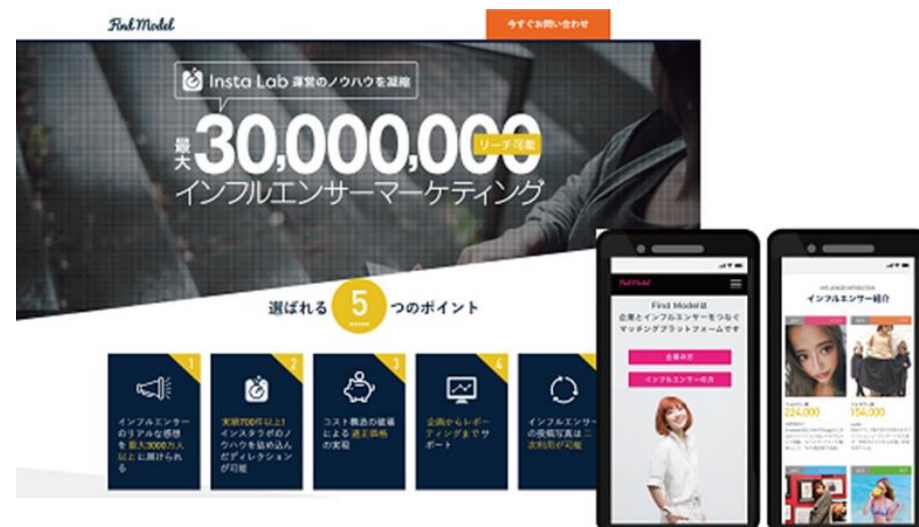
Find Model

今すぐお問い合わせ

Insta Lab 運営のノウハウを凝縮

最大 30,000,000 リーチ可能

インフルエンサーマーケティング

選ばれる 5 つのポイント

1
インフルエンサーのリアルな感想を最大3000万人以上に届けられる

2
実績700件以上！インスタラボのノウハウを詰め込んだディレクションが可能

3
コスト構造の破壊による適正価格の実現

4
企画からレポーティングまでサポート

5
インフルエンサーの投稿写真は二次利用が可能

Find Model

Find Modelは企業とインフルエンサーをつなぐマッチングプラットフォームです

企業の方

インフルエンサーの方

INFLUENCER INTRODUCTION
インフルエンサー紹介

224,000

154,000

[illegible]